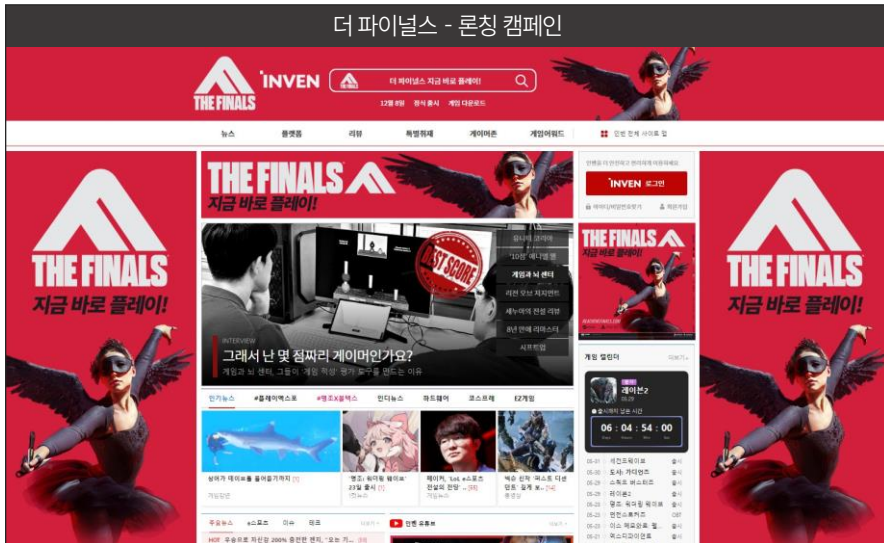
더 파이널스 - 론칭 캠페인

THE FINALS

INVEN

더 파이널스 지금 바로 플레이!

12월 8일 정식 출시 게임 다운로드

뉴스 플랫폼 리뷰 특별취재 게이머존 게임어워드 인벤 전체 사이트 맵

THE FINALS
지금 바로 플레이!

INVEN 로그인

THE FINALS
지금 바로 플레이!

THE FINALS
지금 바로 플레이!

THE FINALS
지금 바로 플레이!

BEST SCORE

INTERVIEW
그래서 난 몇 점짜리 게이머인가요?
게임과 뇌 센터, 그들이 게임 역량 평가 도구를 만드는 이유

'10원' 애니멀즈
게임과 뇌 센터
리전 오브 자치언트
세누아의 전설 리뷰
8년 만에 리마스터

인기뉴스 #플레이엑스포 #명조X블렉스 인디뉴스 하드웨어 e스포츠 EZ게임

게임 캘린더

06 : 04 : 54 : 00

주요뉴스 e스포츠 이슈 패치

인벤 유튜브

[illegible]